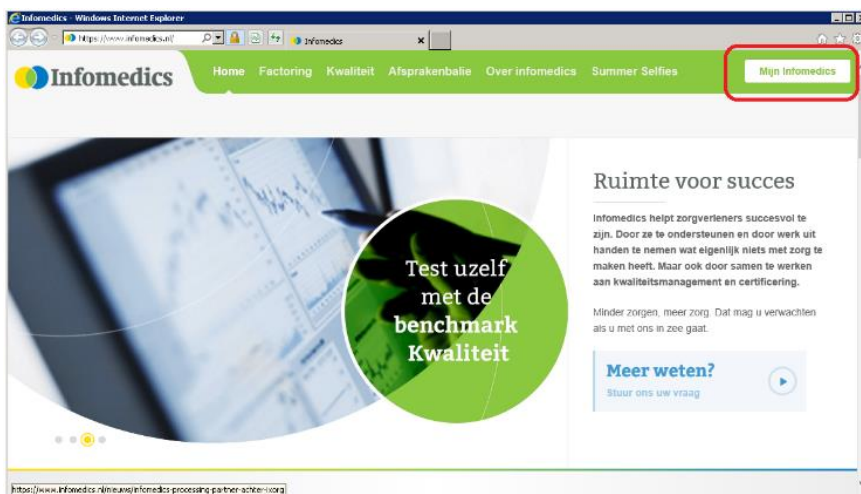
Infomedics - Windows Internet Explorer

https://www.infomedics.nl/

Infomedics

Infomedics

Home Factoring Kwaliteit Afsprakenbalie Over infomedics Summer Selfies

Mijn Infomedics

Test uzelf met de benchmark Kwaliteit

Ruimte voor succes

Infomedics helpt zorgverleners succesvol te zijn. Door ze te ondersteunen en door werk uit handen te nemen wat eigenlijk niets met zorg te maken heeft. Maar ook door samen te werken aan kwaliteitsmanagement en certificering.

Minder zorgen, meer zorg. Dat mag u verwachten als u met ons in zee gaat.

Meer weten?

Stuur ons uw vraag

https://www.infomedics.nl/nieuws/infomedics-processing-partner-achter-ixorg